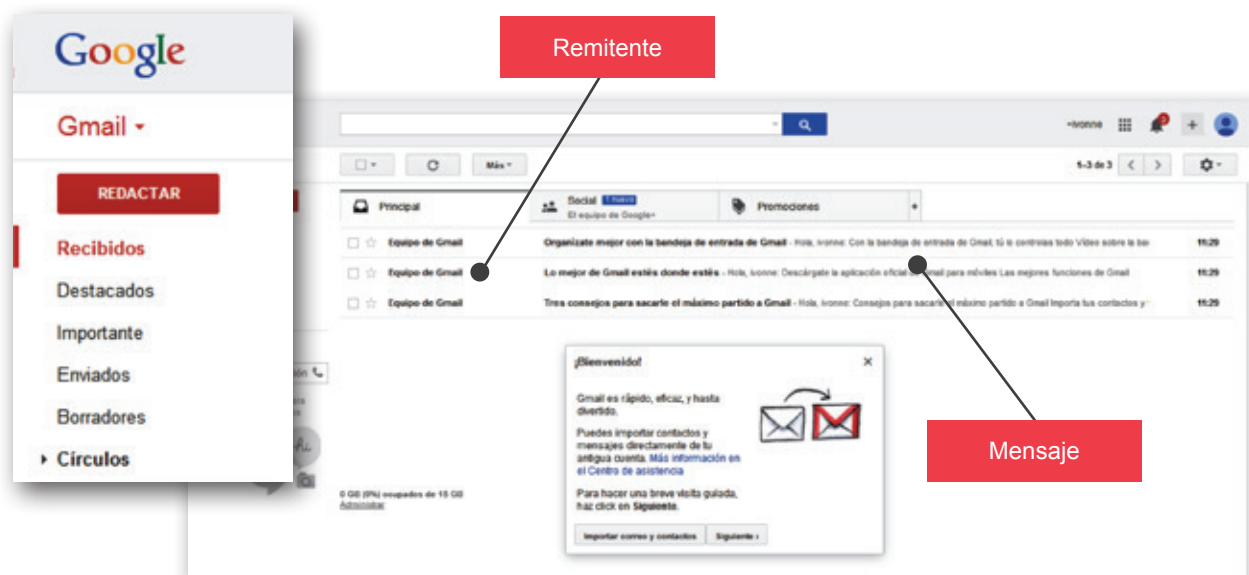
Google

Gmail ▾

REDACTAR

Recibidos

Destacados

Importante

Enviados

Borradores

Círculos

Remitente

Ivonne

Más ▾

1–3 de 3

Principal

Social 1 nuevo
El equipo de Google+

Promociones

Equipo de Gmail — Organízate mejor con la bandeja de entrada de Gmail - Hola, Ivonne: Con la bandeja de entrada de Gmail, tú lo controlas todo Vídeo sobre la ba — 11:29

Equipo de Gmail — Lo mejor de Gmail estés donde estés - Hola, Ivonne: Descárgate la aplicación oficial de Gmail para móviles Las mejores funciones de Gmail — 11:29

Equipo de Gmail — Tres consejos para sacarle el máximo partido a Gmail - Hola, Ivonne: Consejos para sacarle el máximo partido a Gmail Importa tus contactos y — 11:29

¡Bienvenido!

Gmail es rápido, eficaz, y hasta divertido.

Puedes importar contactos y mensajes directamente de tu antigua cuenta. Más información en el Centro de asistencia

Para hacer una breve visita guiada, haz click en Siguiente.

Importar correo y contactos

Siguiente ›

0 GB (0%) ocupados de 15 GB
Administrar

Mensaje